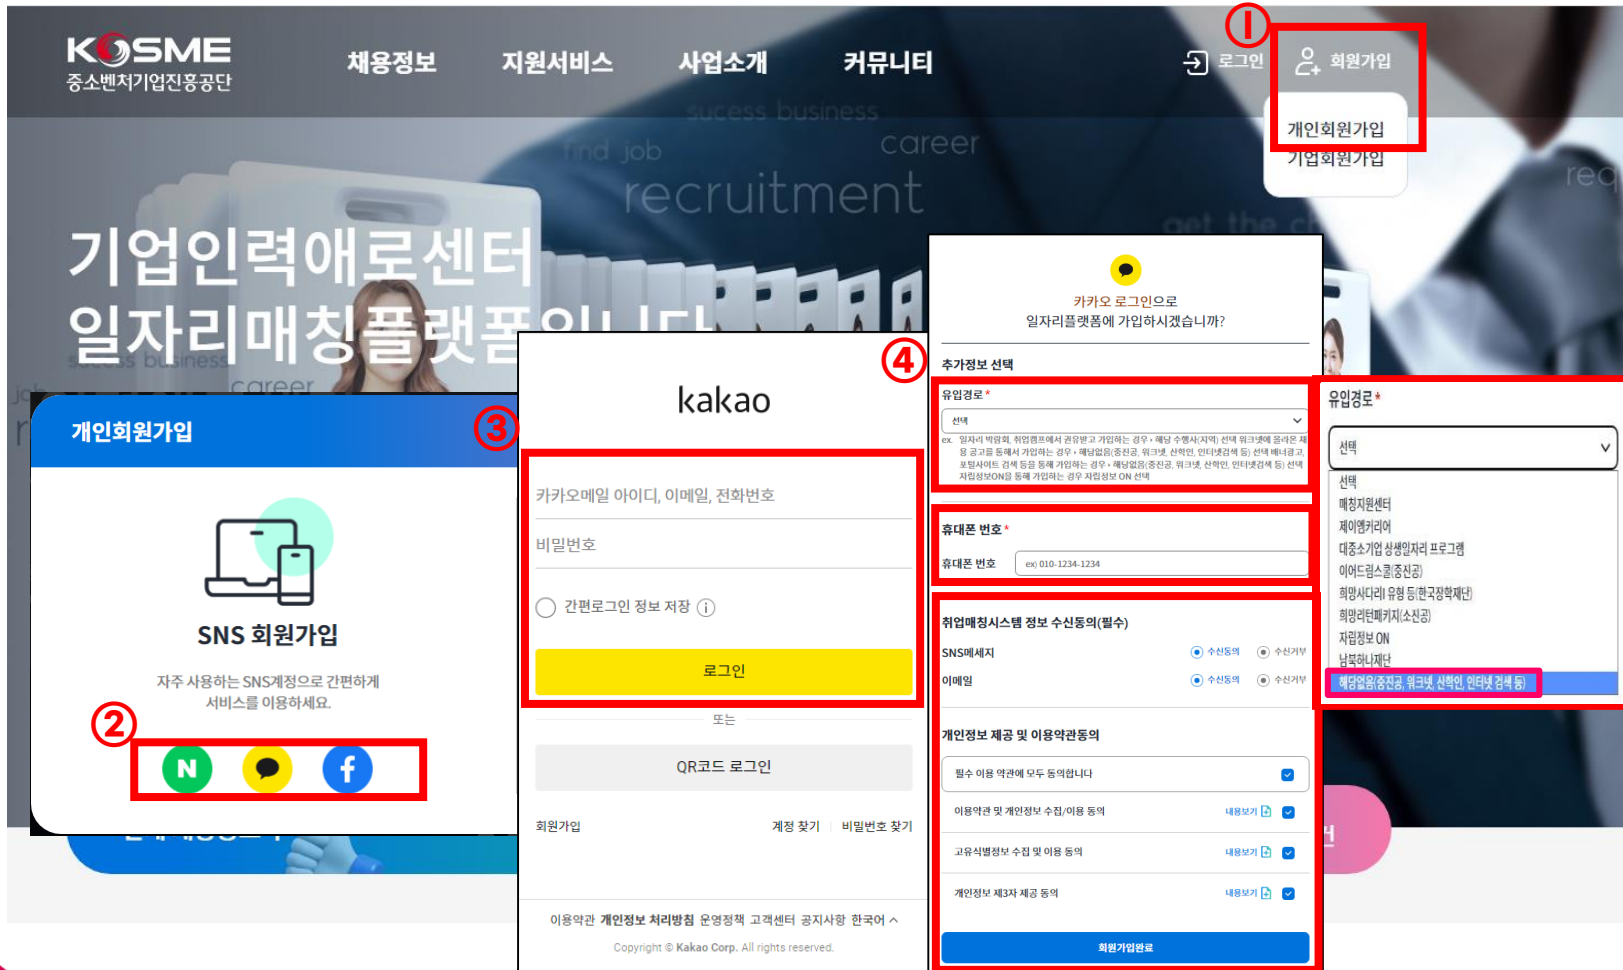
KOSME
중소벤처기업진흥공단

채용정보 지원서비스 사업소개 커뮤니티

로그인 ① 회원가입

개인회원가입
기업회원가입

success business
find job career
recruitment
get the c
req

기업인력애로센터
일자리매칭플랫폼입니다

개인회원가입 ③

SNS 회원가입

자주 사용하는 SNS계정으로 간편하게 서비스를 이용하세요.

②

N

kakao

카카오메일 아이디, 이메일, 전화번호

비밀번호

간편로그인 정보 저장

로그인

또는

QR코드 로그인

회원가입 계정 찾기 비밀번호 찾기

이용약관 개인정보 처리방침 운영정책 고객센터 공지사항 한국어

Copyright © Kakao Corp. All rights reserved.

카카오 로그인으로
일자리플랫폼에 가입하시겠습니까?

④

추가정보 선택

유입경로 *

선택

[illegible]

휴대폰 번호 *

휴대폰 번호 ex) 010-1234-1234

취업매칭시스템 정보 수신동의(필수)

SNS메세지 수신동의 수신거부

이메일 수신동의 수신거부

개인정보 제공 및 이용약관동의

필수 이용 약관에 모두 동의합니다

이용약관 및 개인정보 수집/이용 동의 내용보기

고유식별정보 수집 및 이용 동의 내용보기

개인정보 제3자 제공 동의 내용보기

회원가입완료

유입경로 *

선택

선택
매칭지원센터
제이엠커리어
대중소기업 상생일자리 프로그램
이어드림스쿨(중진공)
희망사다리 유형 등(한국장학재단)
희망리턴패키지(소진공)
자립정보 ON
남북하나재단
해당없음(중진공, 워크넷, 신한인, 인터넷 검색 등)